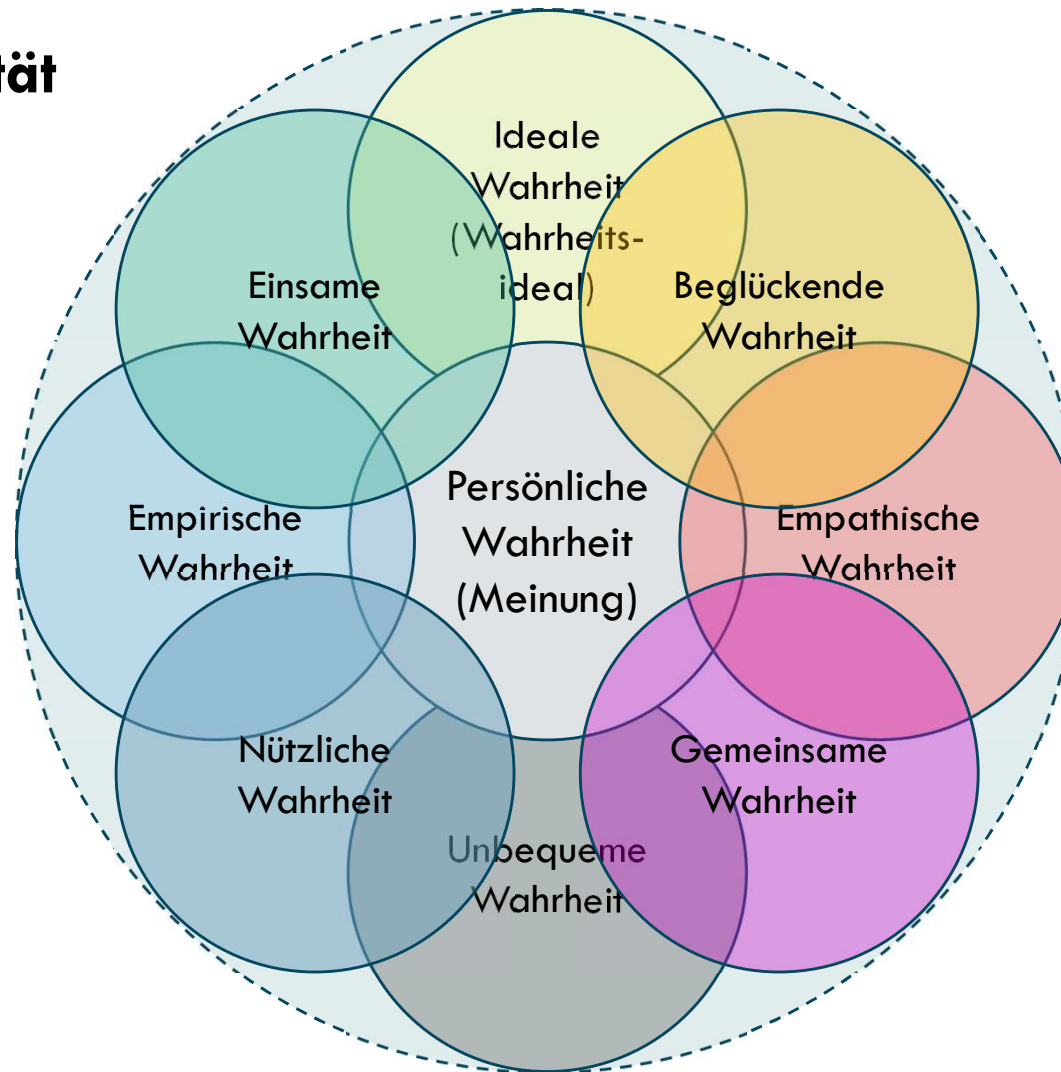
ät

Ideale Wahrheit (Wahrheitsideal)

Einsame Wahrheit

Beglückende Wahrheit

Persönliche Wahrheit (Meinung)

Empirische Wahrheit

Empathische Wahrheit

Nützliche Wahrheit

Gemeinsame Wahrheit

Unbequeme Wahrheit